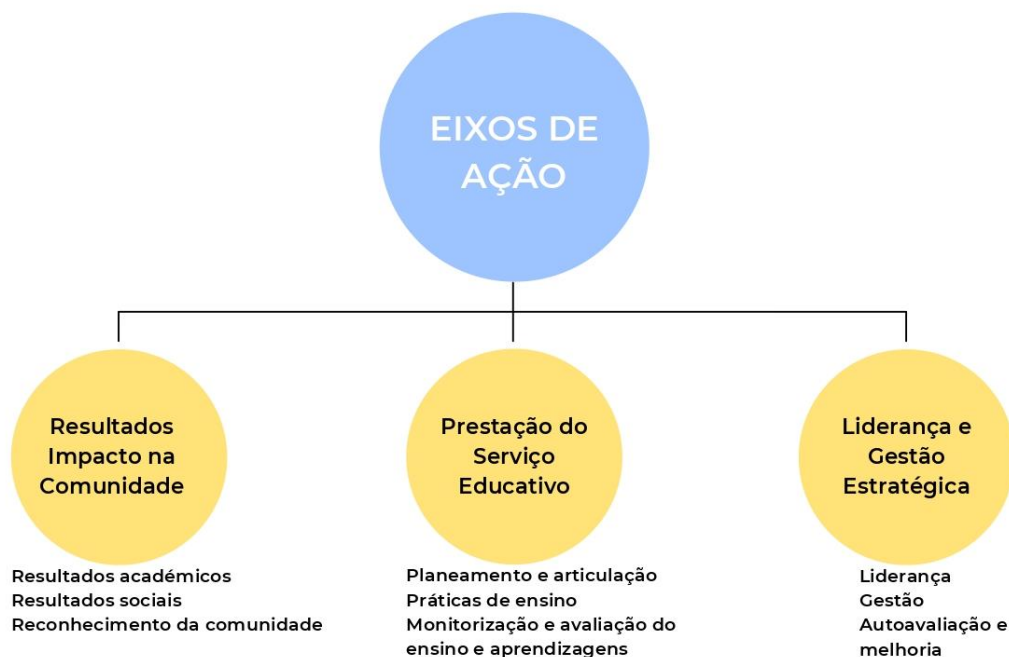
EIXOS DE AÇÃO

Resultados Impacto na Comunidade

Resultados académicos
Resultados sociais
Reconhecimento da comunidade

Prestação do Serviço Educativo

Planeamento e articulação
Práticas de ensino
Monitorização e avaliação do ensino e aprendizagens

Liderança e Gestão Estratégica

Liderança
Gestão
Autoavaliação e melhoria